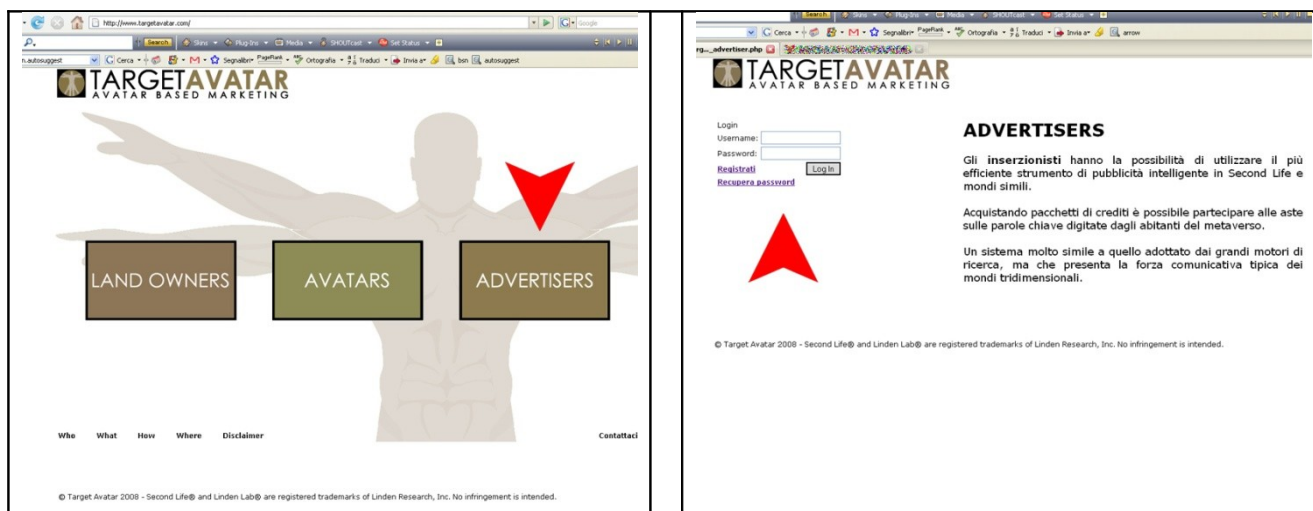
http://www.targetavatar.com/

Search Skins Plug-ins Media SHOUTcast Set Status

n.autosuggest Cerca Segnalibri PageRank Ortografia Traduci Invia a bsn autosuggest

TARGETAVATAR
AVATAR BASED MARKETING

LAND OWNERS

AVATARS

ADVERTISERS

Who What How Where Disclaimer

Contattaci

© Target Avatar 2008 - Second Life® and Linden Lab® are registered trademarks of Linden Research, Inc. No infringement is intended.

Search Skins Plug-ins Media SHOUTcast Set Status

Cerca Segnalibri PageRank Ortografia Traduci Invia a arrow

rg..._advertiser.php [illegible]

TARGETAVATAR
AVATAR BASED MARKETING

Login
Username:
Password:
Registrati
Log In
Recupera password

ADVERTISERS

Gli **inserzionisti** hanno la possibilità di utilizzare il più efficiente strumento di pubblicità intelligente in Second Life e mondi simili.

Acquistando pacchetti di crediti è possibile partecipare alle aste sulle parole chiave digitate dagli abitanti del metaverso.

Un sistema molto simile a quello adottato dai grandi motori di ricerca, ma che presenta la forza comunicativa tipica dei mondi tridimensionali.

© Target Avatar 2008 - Second Life® and Linden Lab® are registered trademarks of Linden Research, Inc. No infringement is intended.